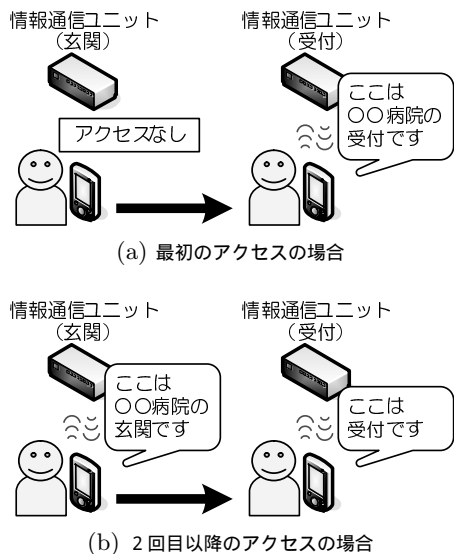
情報通信ユニット
（玄関）

情報通信ユニット
（受付）

アクセスなし

ここは
○○病院の
受付です

(a) 最初のアクセスの場合

情報通信ユニット
（玄関）

情報通信ユニット
（受付）

ここは
○○病院の
玄関です

ここは
受付です

(b) 2 回目以降のアクセスの場合